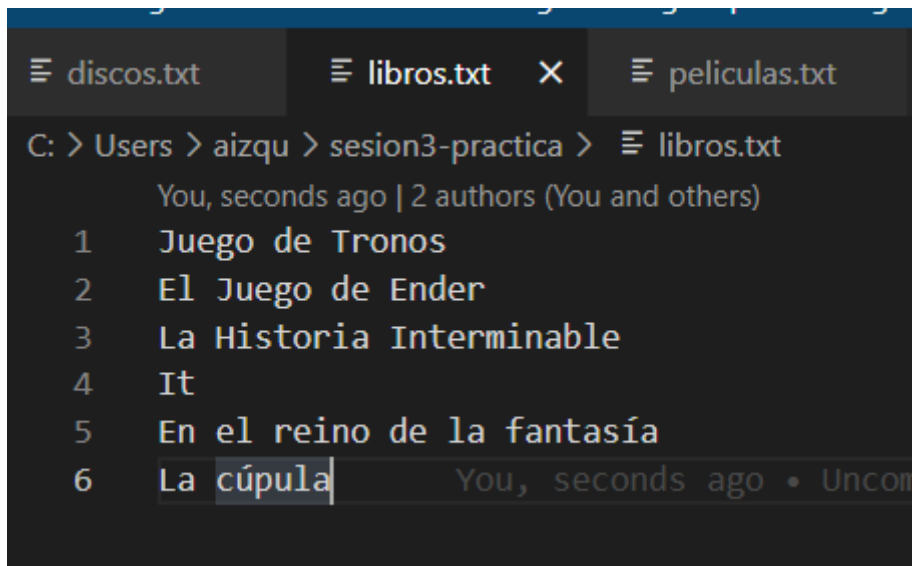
discos.txt
libros.txt ×
peliculas.txt

C: > Users > aizqu > sesion3-practica > libros.txt

You, seconds ago | 2 authors (You and others)

1 Juego de Tronos
2 El Juego de Ender
3 La Historia Interminable
4 It
5 En el reino de la fantasía
6 La cúpula You, seconds ago • Uncom